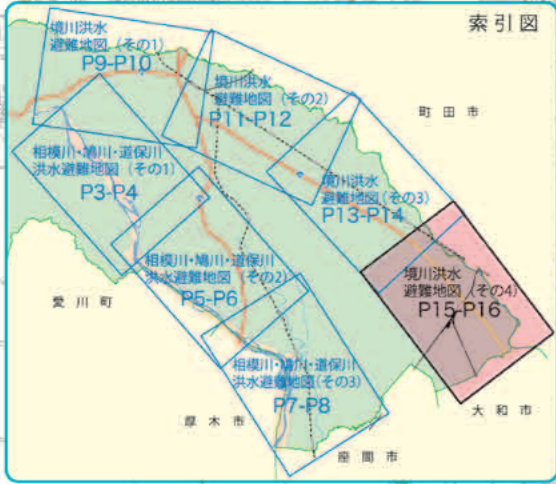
索引図

境川洪水避難地図（その1）
P9-P10

境川洪水避難地図（その2）
P11-P12

町田市

相模川・鳩川・道保川洪水避難地図（その1）
P3-P4

境川洪水避難地図（その3）
P13-P14

相模川・鳩川・道保川洪水避難地図（その2）
P5-P6

境川洪水避難地図（その4）
P15-P16

愛川町

相模川・鳩川・道保川洪水避難地図（その3）
P7-P8

大和市

厚木市

座間市